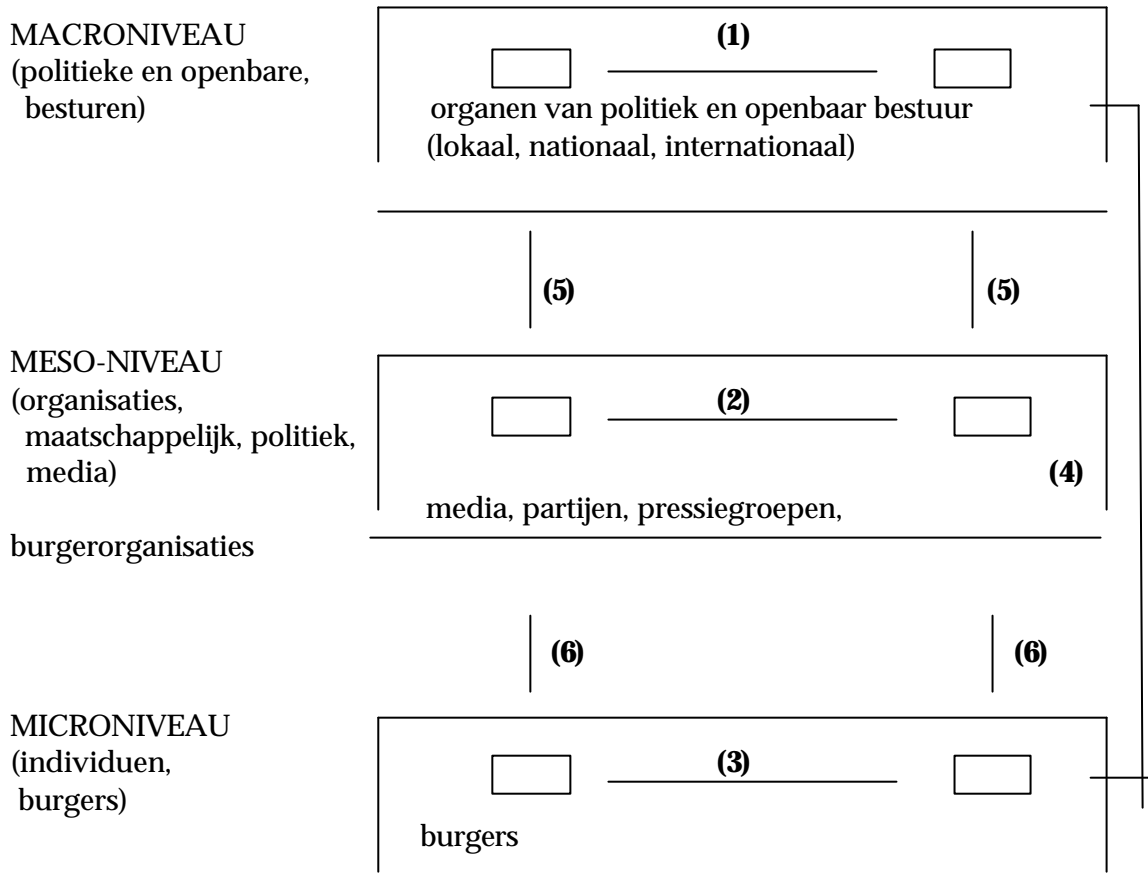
MACRONIVEAU
(politieke en openbare, besturen)

(1)

organen van politiek en openbaar bestuur
(lokaal, nationaal, internationaal)

(5)

(5)

MESO-NIVEAU
(organisaties, maatschappelijk, politiek, media)

(2)

(4)

media, partijen, pressiegroepen,

burgerorganisaties

(6)

(6)

MICRONIVEAU
(individuen, burgers)

(3)

burgers